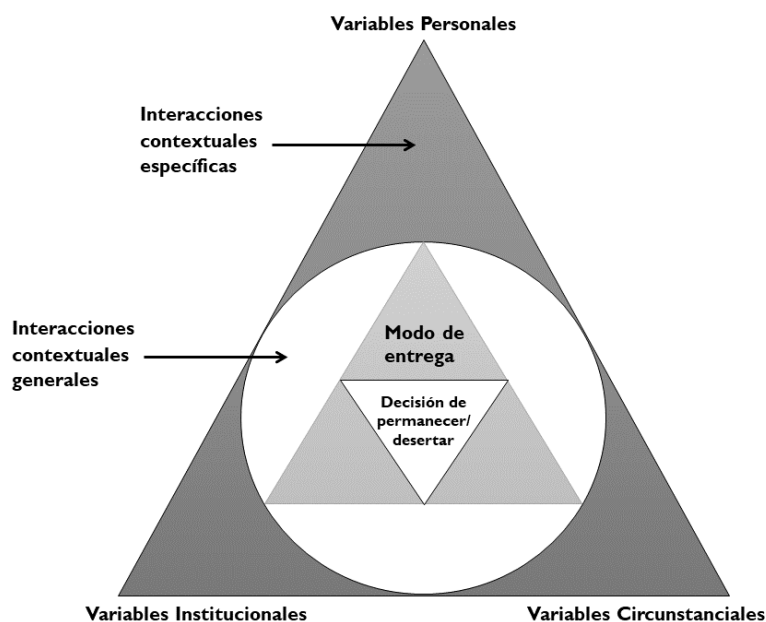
Variables Personales

Interacciones contextuales específicas

Interacciones contextuales generales

Modo de entrega

Decisión de permanecer/ desertar

Variables Institucionales

Variables Circunstanciales